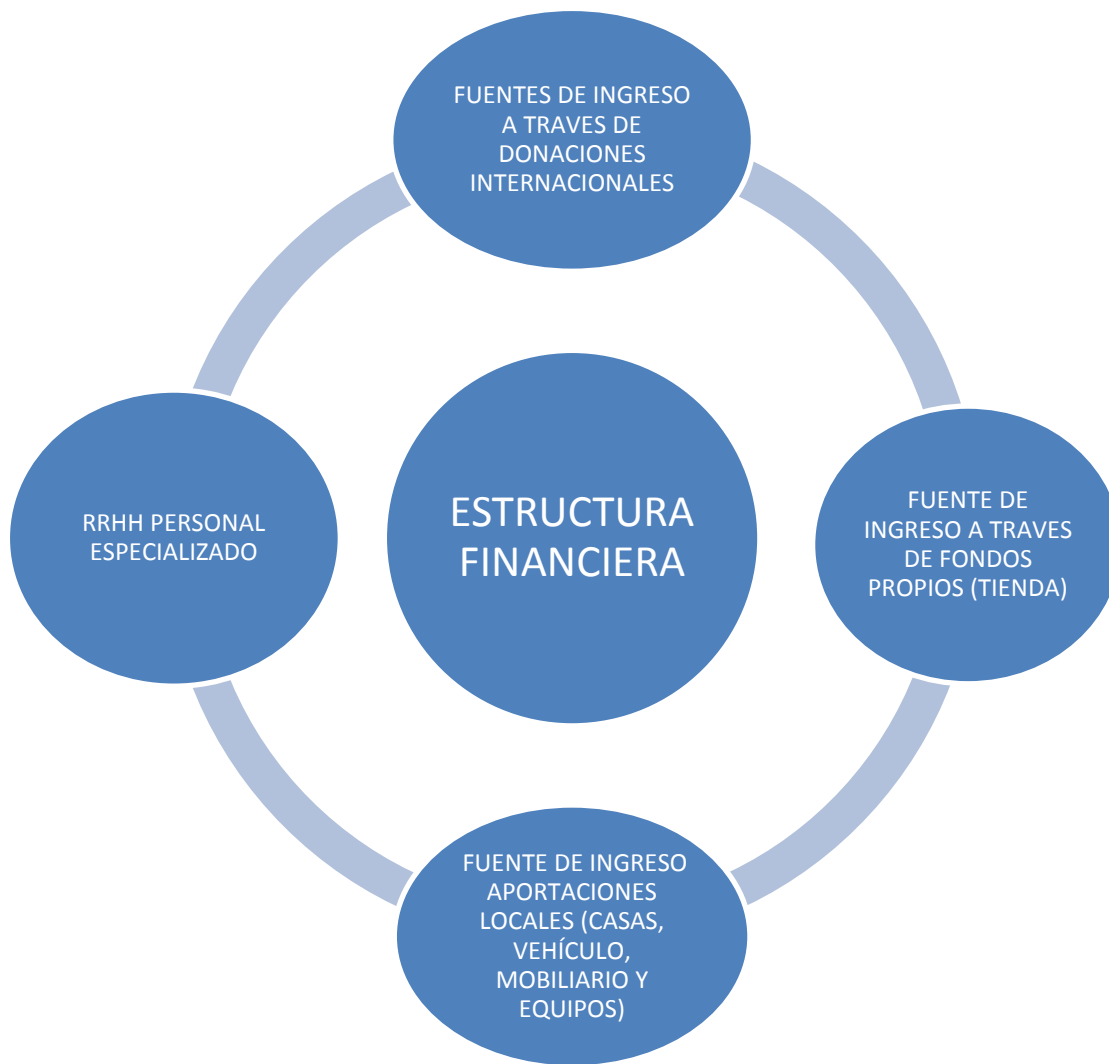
FUENTES DE INGRESO A TRAVES DE DONACIONES INTERNACIONALES

RRHH PERSONAL ESPECIALIZADO

ESTRUCTURA FINANCIERA

FUENTE DE INGRESO A TRAVES DE FONDOS PROPIOS (TIENDA)

FUENTE DE INGRESO APORTACIONES LOCALES (CASAS, VEHÍCULO, MOBILIARIO Y EQUIPOS)